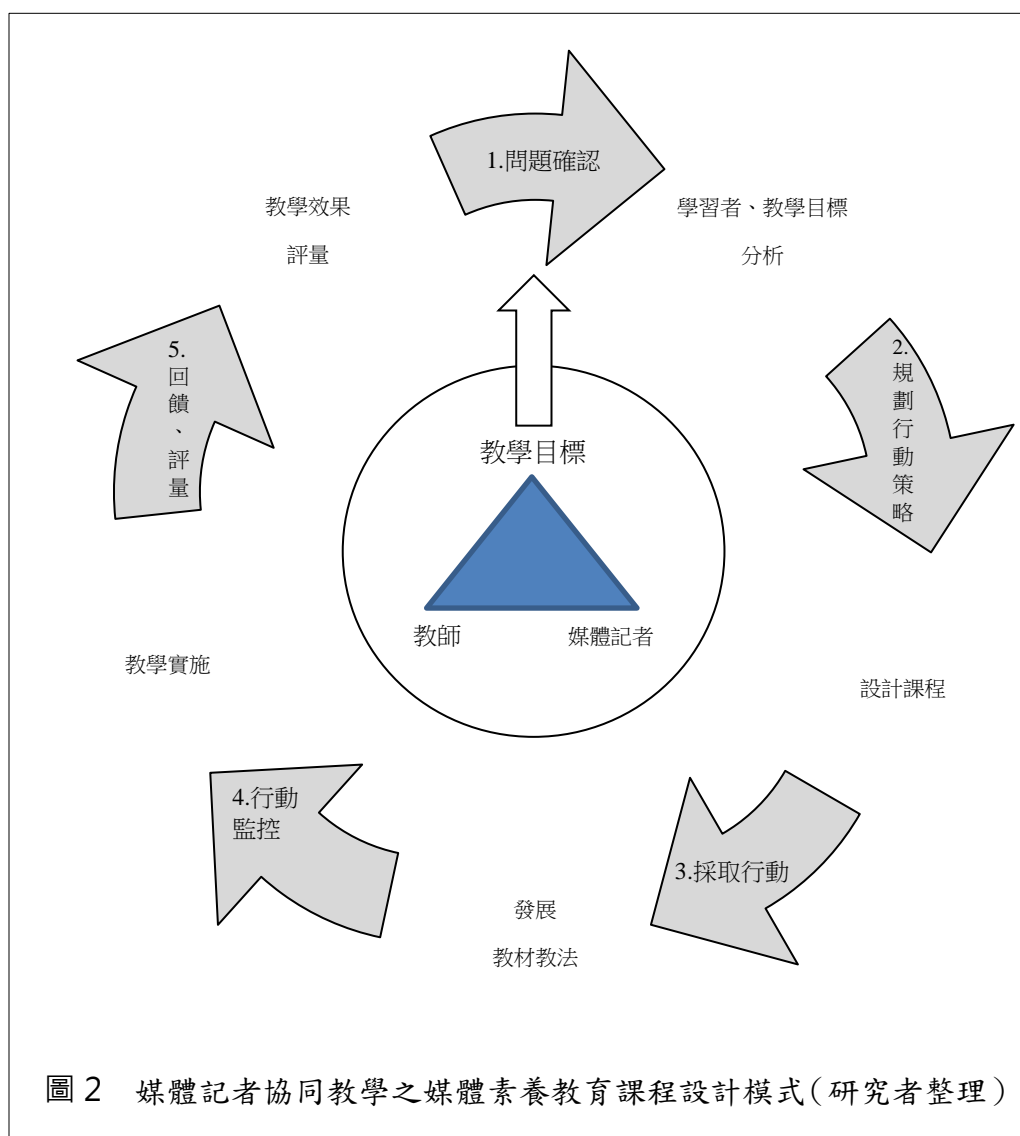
1.問題確認

學習者、教學目標
分析

2.規劃行動策略

設計課程

3.採取行動

發展
教材教法

4.行動監控

教學實施

5.回饋、評量

教學效果
評量

教學目標

教師

媒體記者

圖 2　媒體記者協同教學之媒體素養教育課程設計模式（研究者整理）